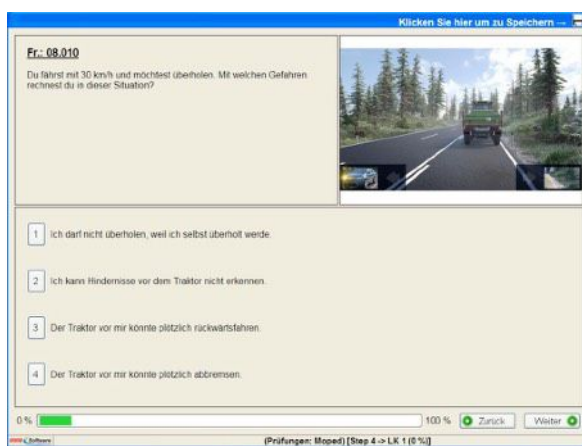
Klicken Sie hier um zu Speichern →

Fr.: 08.010

Du fährst mit 30 km/h und möchtest überholen. Mit welchen Gefahren rechnest du in dieser Situation?

1 Ich darf nicht überholen, weil ich selbst überholt werde.

2 Ich kann Hindernisse vor dem Traktor nicht erkennen.

3 Der Traktor vor mir könnte plötzlich rückwärtsfahren.

4 Der Traktor vor mir könnte plötzlich abbremsen.

0 %

100 %

Zurück

Weiter

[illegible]

(Prüfungen: Moped) [Step 4 -> LK 1 (0 %)]